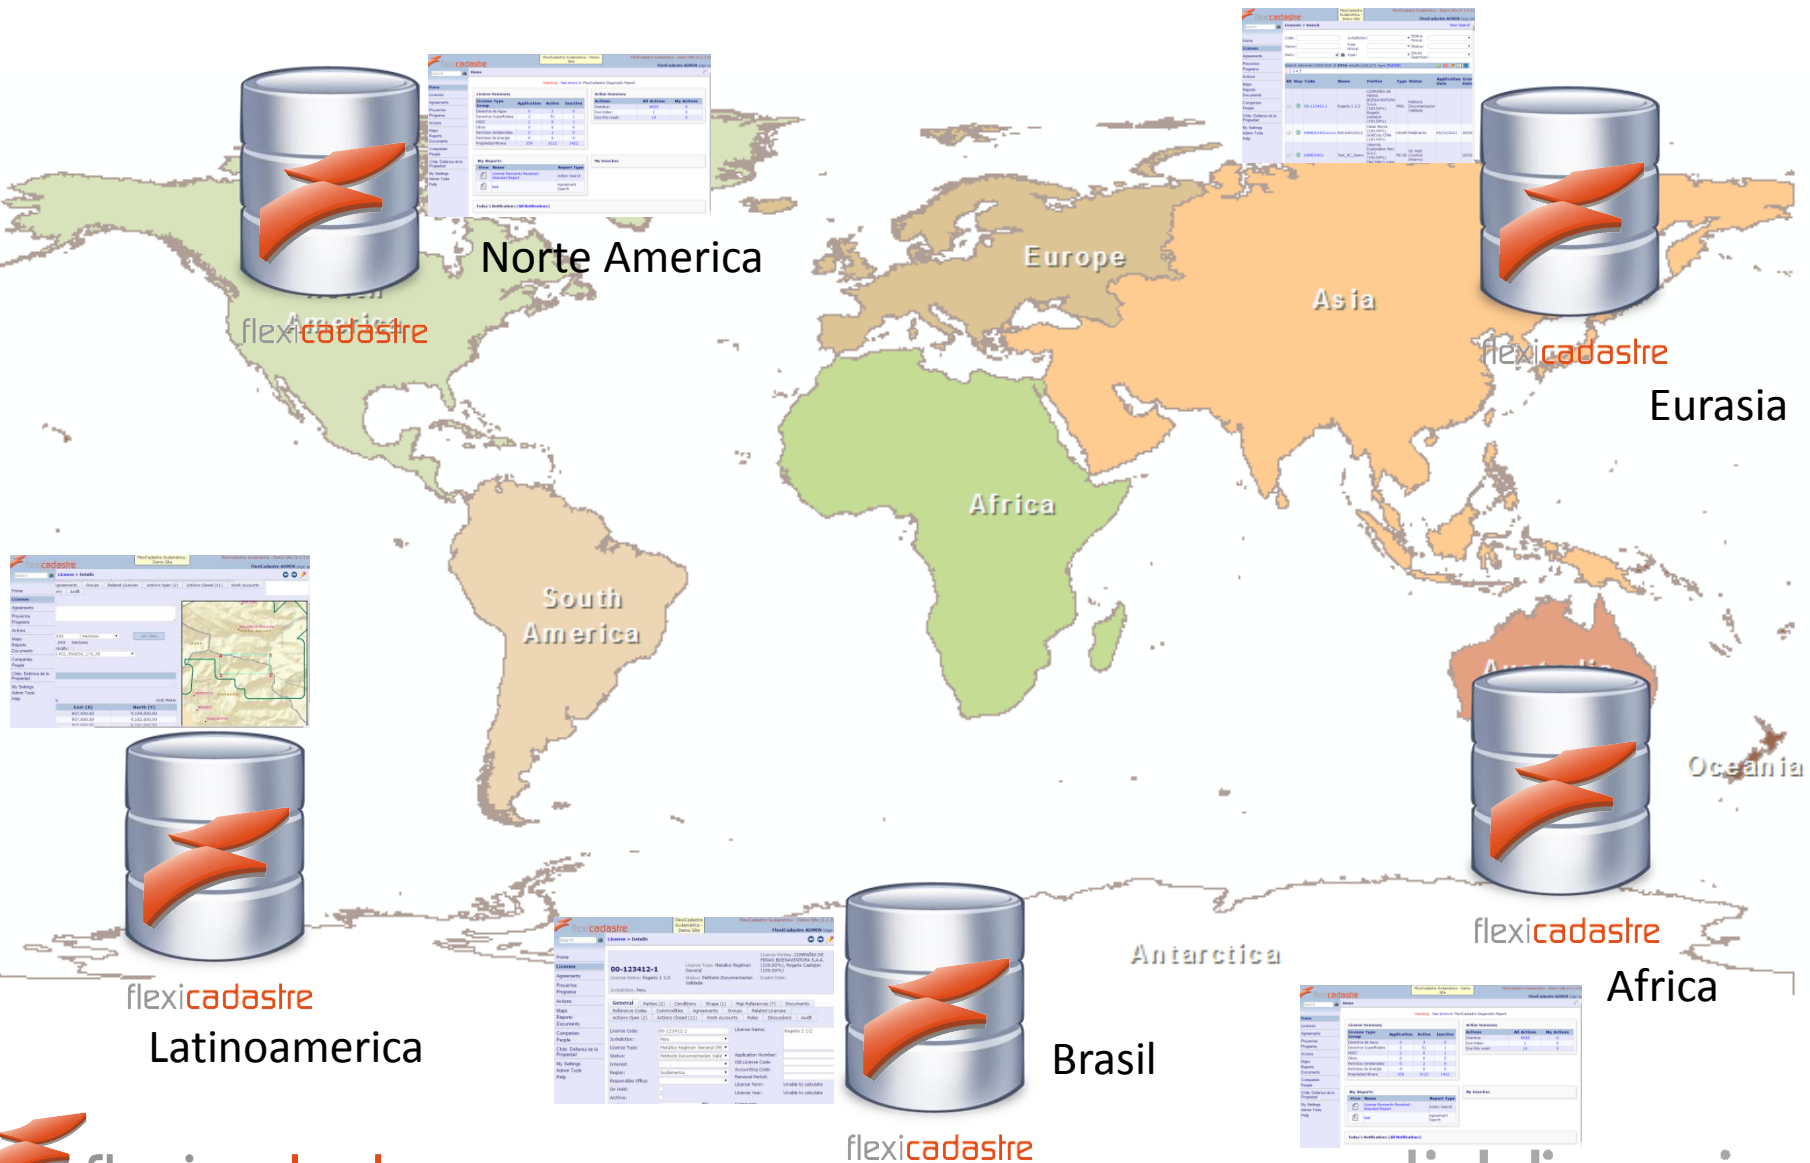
Norte America

North America

flexicadastre

Europe

Asia

flexicadastre

Eurasia

Africa

South America

Australia

Oceania

flexicadastre

Latinoamerica

Antarctica

flexicadastre

Africa

Brasil

flexicadastre